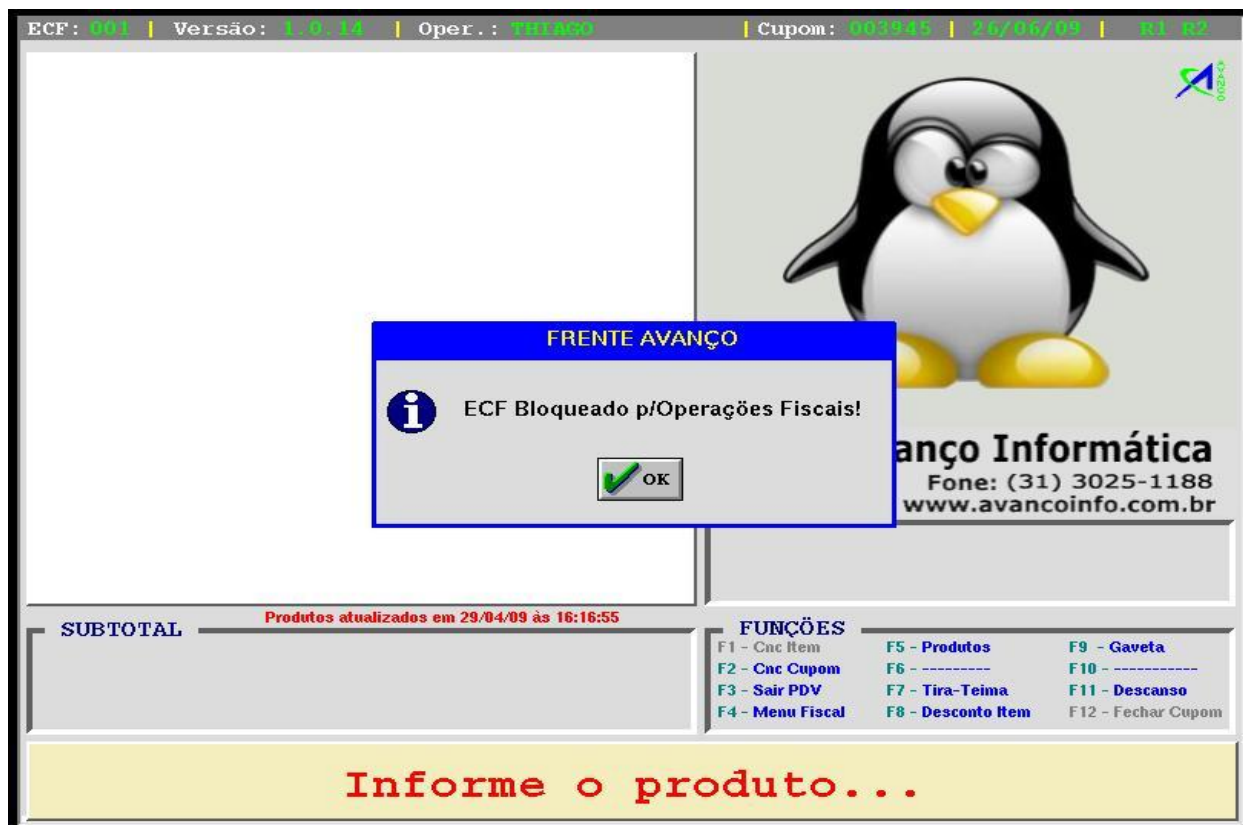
ECF: 001 | Versão: 1.0.14 | Oper.: THIAGO | Cupom: 003945 | 26/06/09 | R1 R2

FRENTE AVANÇO

ECF Bloqueado p/Operações Fiscais!

OK

anço Informática
Fone: (31) 3025-1188
www.avancoinfo.com.br

Produtos atualizados em 29/04/09 às 16:16:55

SUBTOTAL

FUNÇÕES

F1 - Cnc Item
F2 - Cnc Cupom
F3 - Sair PDV
F4 - Menu Fiscal
F5 - Produtos
F6 - ---------
F7 - Tira-Teima
F8 - Desconto Item
F9 - Gaveta
F10 - -----------
F11 - Descanso
F12 - Fechar Cupom

Informe o produto...